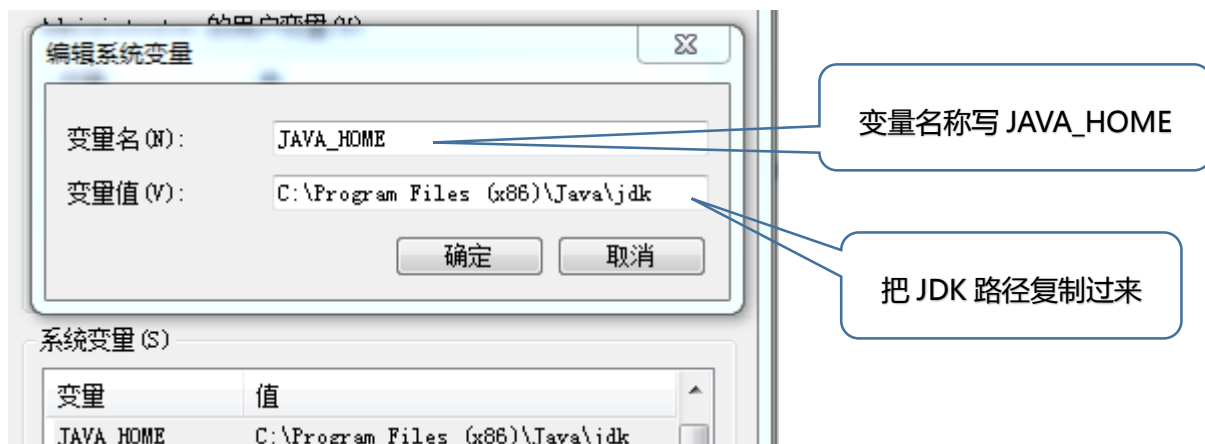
编辑系统变量

变量名(N): JAVA_HOME

变量值(V): C:\Program Files (x86)\Java\jdk

确定 取消

变量名称写 JAVA_HOME

把 JDK 路径复制过来

系统变量(S)

| 变量 | 值 |
|---|---|
| JAVA_HOME | C:\Program Files (x86)\Java\jdk |